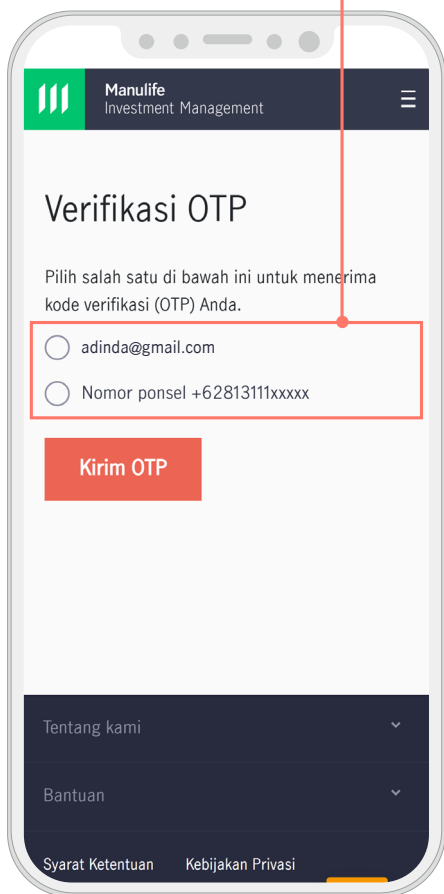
Manulife
Investment Management

Verifikasi OTP

Pilih salah satu di bawah ini untuk menerima kode verifikasi (OTP) Anda.

adinda@gmail.com

Nomor ponsel +62813111xxxxx

Kirim OTP

Tentang kami

Bantuan

Syarat Ketentuan Kebijakan Privasi